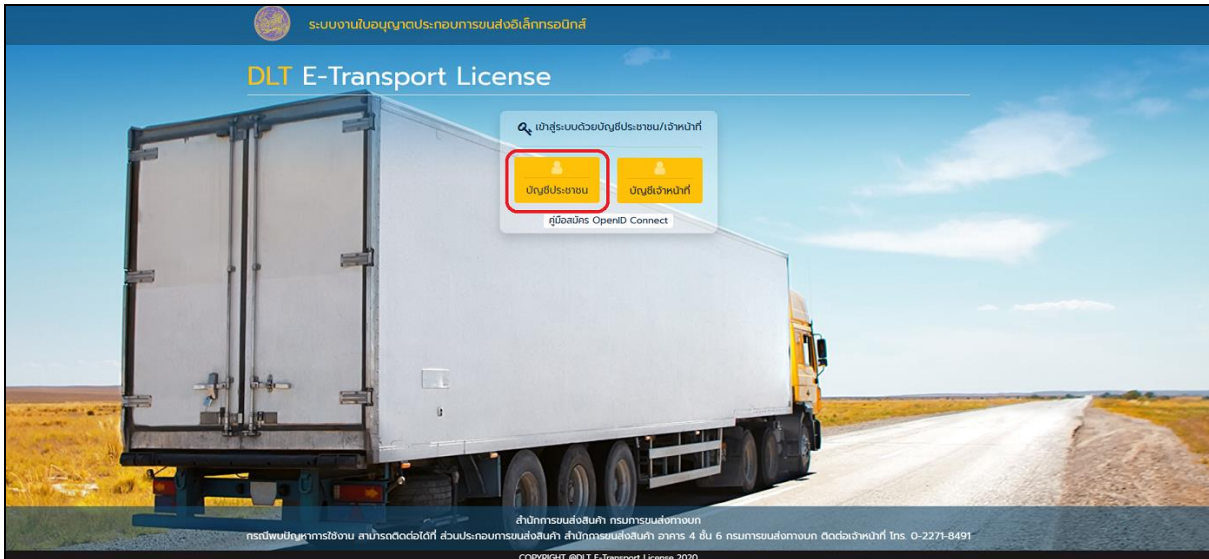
ระบบงานใบอนุญาตประกอบการขนส่งอิเล็กทรอนิกส์

DLT E-Transport License

เข้าสู่ระบบด้วยบัญชีประชาชน/เจ้าหน้าที่

บัญชีประชาชน

บัญชีเจ้าหน้าที่

คู่มือสมัคร OpenID Connect

สำนักการขนส่งสินค้า กรมการขนส่งทางบก

กรณีพบปัญหาการใช้งาน สามารถติดต่อได้ที่ ส่วนประกอบการขนส่งสินค้า สำนักการขนส่งสินค้า อาคาร 4 ชั้น 6 กรมการขนส่งทางบก ติดต่อเจ้าหน้าที่ โทร. 0-2271-8491

COPYRIGHT @DLT E-Transport License 2020